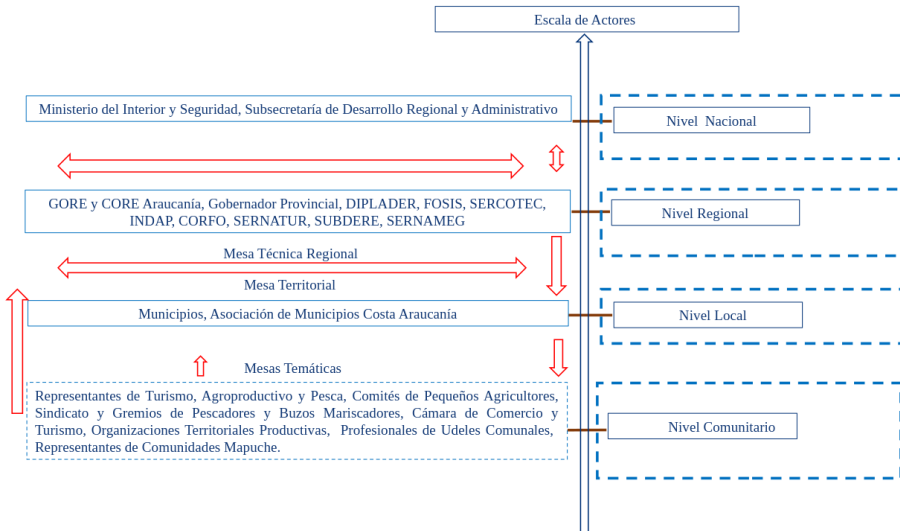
Escala de Actores

Ministerio del Interior y Seguridad, Subsecretaría de Desarrollo Regional y Administrativo

Nivel Nacional

GORE y CORE Araucanía, Gobernador Provincial, DIPLADER, FOSIS, SERCOTEC, INDAP, CORFO, SERNATUR, SUBDERE, SERNAMEG

Nivel Regional

Mesa Técnica Regional

Mesa Territorial

Municipios, Asociación de Municipios Costa Araucanía

Nivel Local

Mesas Temáticas

Representantes de Turismo, Agroproductivo y Pesca, Comités de Pequeños Agricultores, Sindicato y Gremios de Pescadores y Buzos Mariscadores, Cámara de Comercio y Turismo, Organizaciones Territoriales Productivas, Profesionales de Udeles Comunales, Representantes de Comunidades Mapuche.

Nivel Comunitario